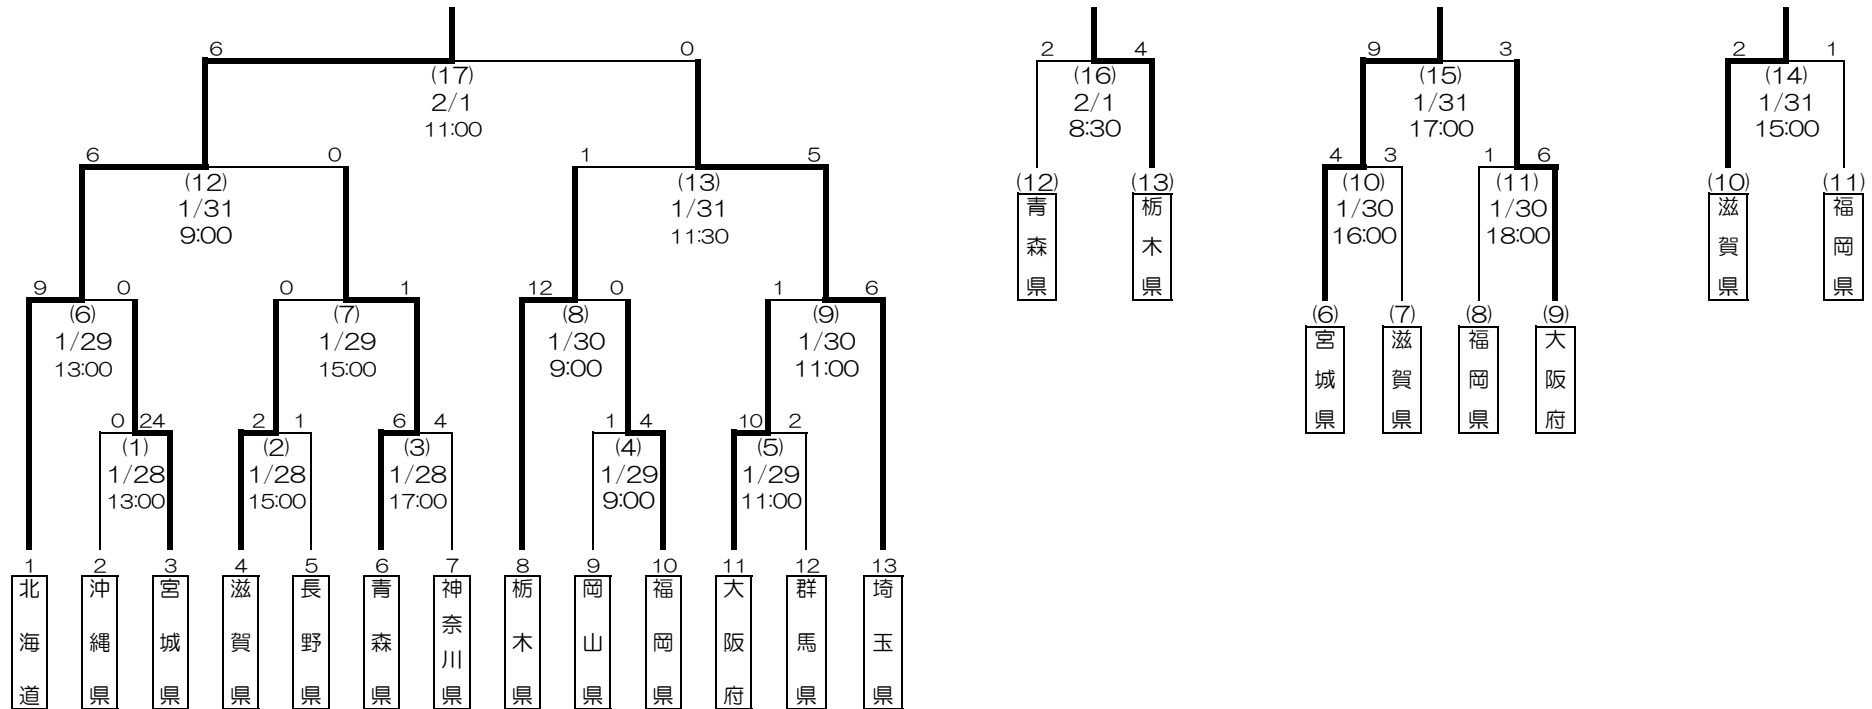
6 0
(17)
2/1
11:00

6 0
(12)
1/31
9:00

1 5
(13)
1/31
11:30

9 0
(6)
1/29
13:00

0 1
(7)
1/29
15:00

12 0
(8)
1/30
9:00

1 6
(9)
1/30
11:00

0 24
(1)
1/28
13:00

2 1
(2)
1/28
15:00

6 4
(3)
1/28
17:00

1 4
(4)
1/29
9:00

10 2
(5)
1/29
11:00

1 北海道
2 沖縄県
3 宮城県
4 滋賀県
5 長野県
6 青森県
7 神奈川県
8 栃木県
9 岡山県
10 福岡県
11 大阪府
12 群馬県
13 埼玉県

2 4
(16)
2/1
8:30
(12) 青森県
(13) 栃木県

9 3
(15)
1/31
17:00

4 3
(10)
1/30
16:00

1 6
(11)
1/30
18:00

(6) 宮城県
(7) 滋賀県
(8) 福岡県
(9) 大阪府

2 1
(14)
1/31
15:00
(10) 滋賀県
(11) 福岡県